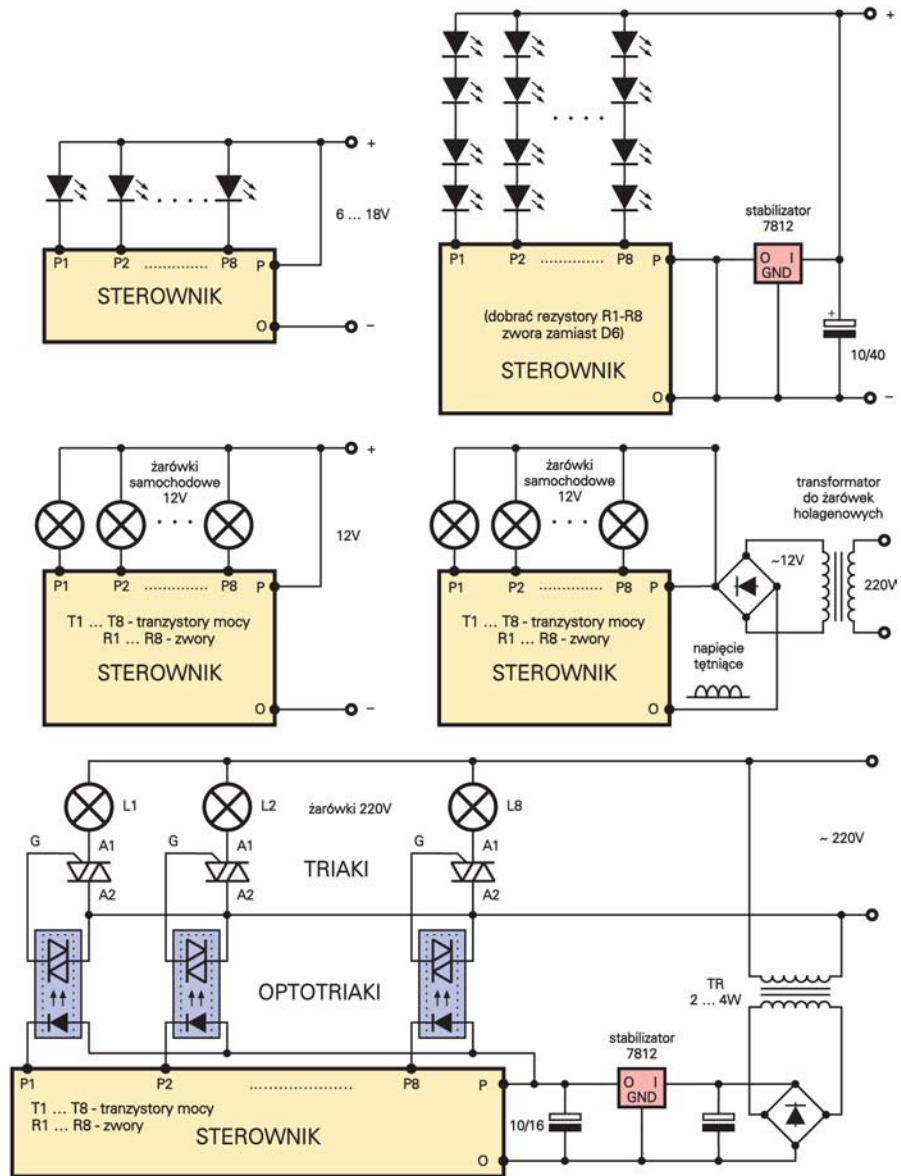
+

6 ... 18V

P1 P2 .......... P8 P

STEROWNIK

O –

+

stabilizator 7812

O I GND

P1 P2 .......... P8 P

(dobrać rezystory R1-R8 zwora zamiast D6)

STEROWNIK

10/40

O –

+

żarówki samochodowe 12V

12V

P1 P2 .......... P8 P

T1 ... T8 - tranzystory mocy R1 ... R8 - zwory

STEROWNIK

O –

żarówki samochodowe 12V

transformator do żarówek holagenowych

~12V

220V

P1 P2 .......... P8 P

T1 ... T8 - tranzystory mocy R1 ... R8 - zwory

napięcie tętniące

STEROWNIK

O

L1 L2 żarówki 220V L8

G A1 G A1 G A1

~ 220V

TRIAKI

A2 A2 A2

OPTOTRIAKI

TR 2 ... 4W

stabilizator 7812

O I GND

P1 P2 .......... P8 P

T1 ... T8 - tranzystory mocy R1 ... R8 - zwory

STEROWNIK

10/16

O